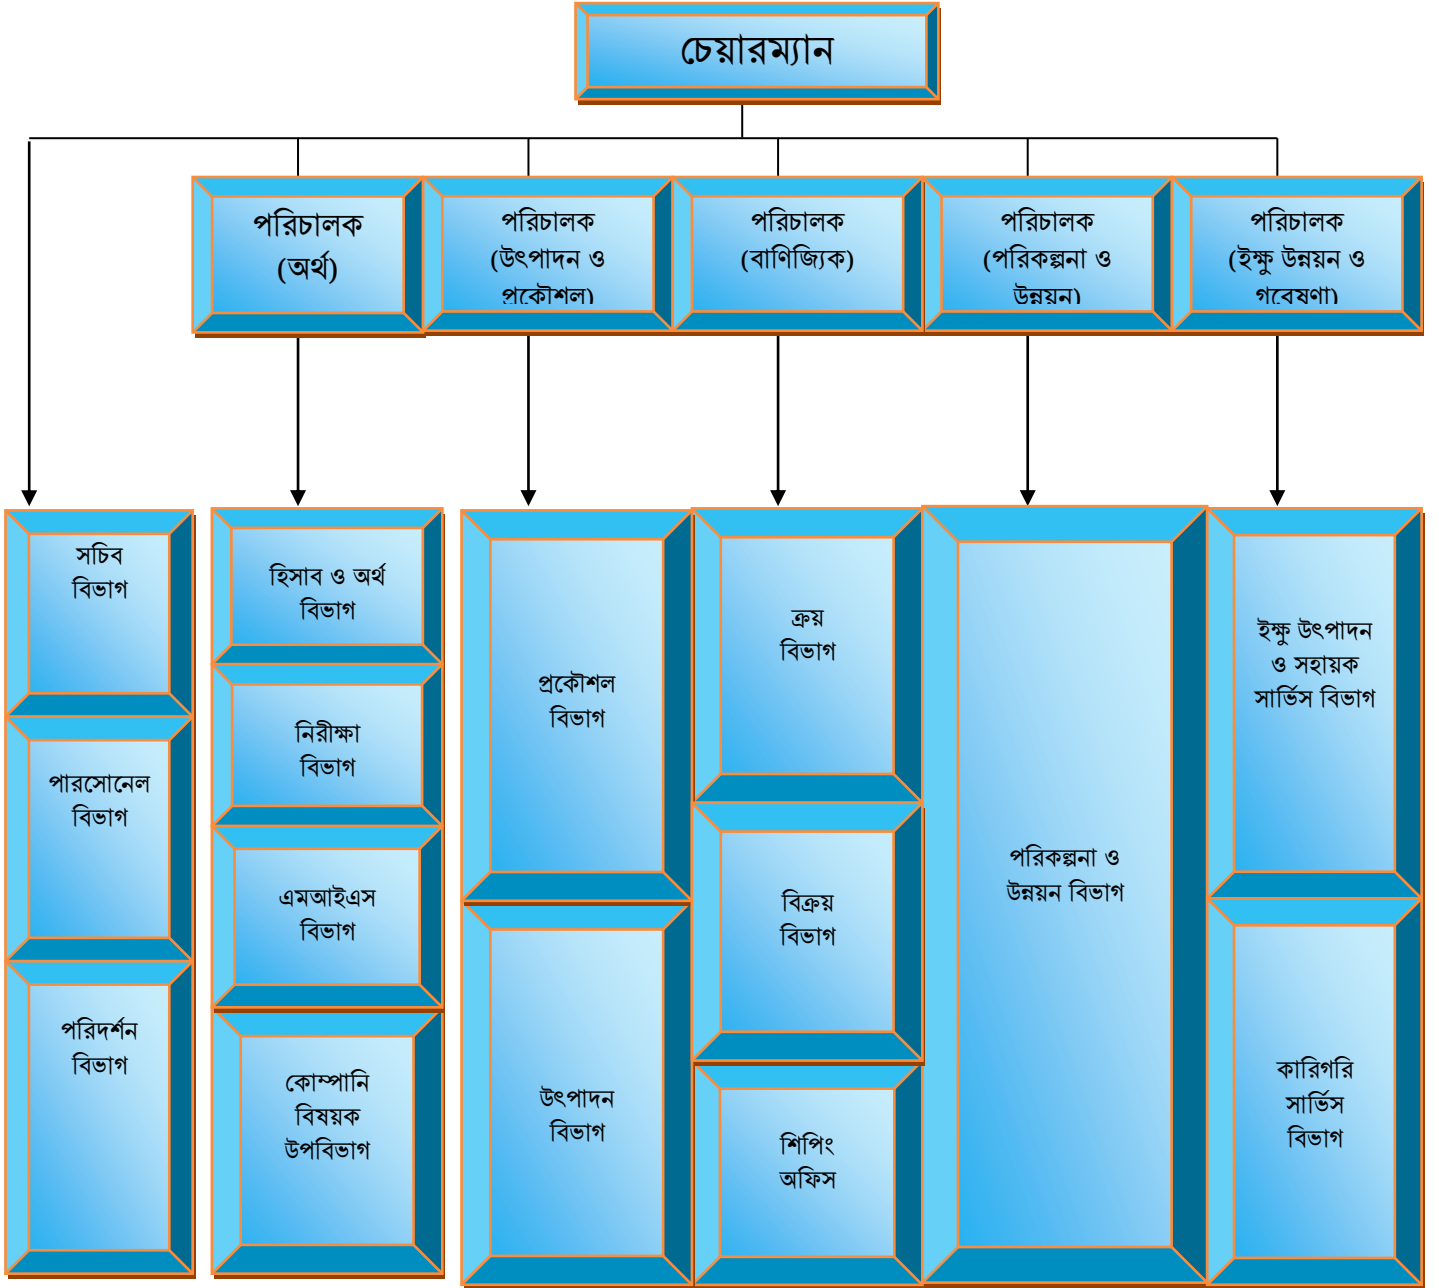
চেয়ারম্যান

পরিচালক (অর্থ)

পরিচালক (উৎপাদন ও প্রকৌশল)

পরিচালক (বাণিজ্যিক)

পরিচালক (পরিকল্পনা ও উন্নয়ন)

পরিচালক (ইক্ষু উন্নয়ন ও গবেষণা)

সচিব বিভাগ

পারসোনেল বিভাগ

পরিদর্শন বিভাগ

হিসাব ও অর্থ বিভাগ

নিরীক্ষা বিভাগ

এমআইএস বিভাগ

কোম্পানি বিষয়ক উপবিভাগ

প্রকৌশল বিভাগ

উৎপাদন বিভাগ

ক্রয় বিভাগ

বিক্রয় বিভাগ

শিপিং অফিস

পরিকল্পনা ও উন্নয়ন বিভাগ

ইক্ষু উৎপাদন ও সহায়ক সার্ভিস বিভাগ

কারিগরি সার্ভিস বিভাগ